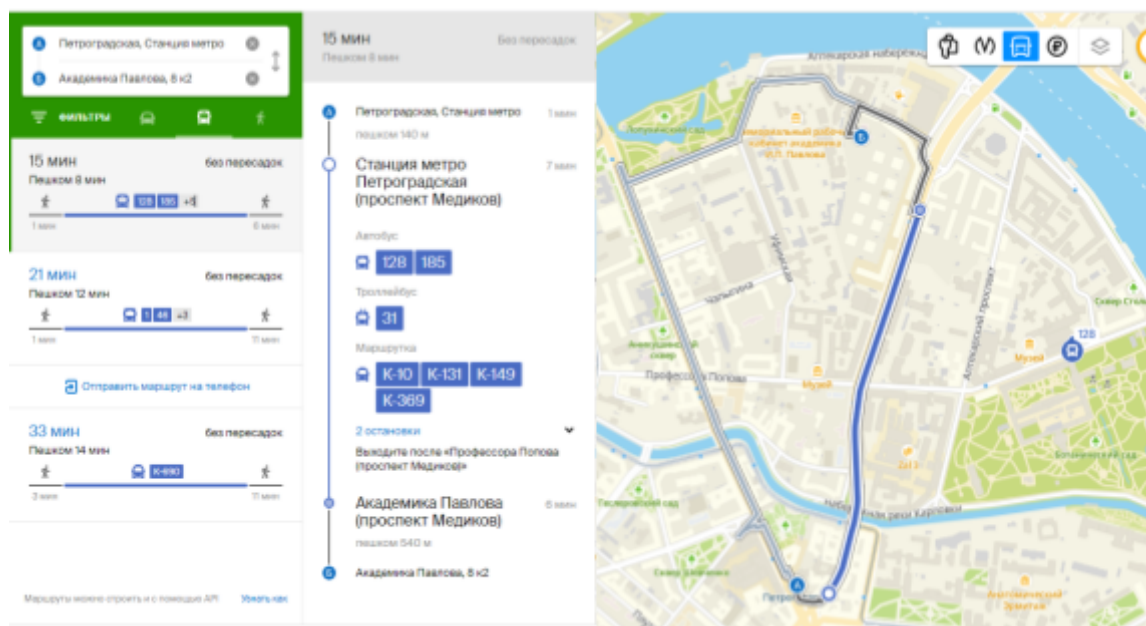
A Петроградская, Станция метро
B Академика Павлова, 8 к2

ФИЛЬТРЫ

15 мин
без пересадок
Пешком 8 мин
128 185 +4
1 мин
6 мин

21 мин
без пересадок
Пешком 12 мин
1 46 +3
1 мин
11 мин

Отправить маршрут на телефон

33 мин
без пересадок
Пешком 14 мин
К-690
3 мин
11 мин

Маршруты можно строить и с помощью API
Узнать как

15 мин
без пересадок
Пешком 8 мин

Петроградская, Станция метро
1 мин
пешком 140 м

Станция метро Петроградская (проспект Медиков)
7 мин

Автобус
128 185

Троллейбус
31

Маршрутка
К-10 К-131 К-149 К-369

2 остановки

Выходите после «Профессора Попова (проспект Медиков)»

Академика Павлова (проспект Медиков)
6 мин
пешком 540 м

Академика Павлова, 8 к2

Аптекарская набережная
Лопухинский сад
Мемориальный рабочий кабинет академика И.П. Павлова
Чапыгина
Инструментальная
Аптекарский проспект
Сквер Стол
128
Музей
Аннинский сквер
Профессора Попова
Музей
Набережная реки Карповки
Ботанический сад
Гесперовский сад
Сквер Шуваловых
Петроград
Аптекарский огород